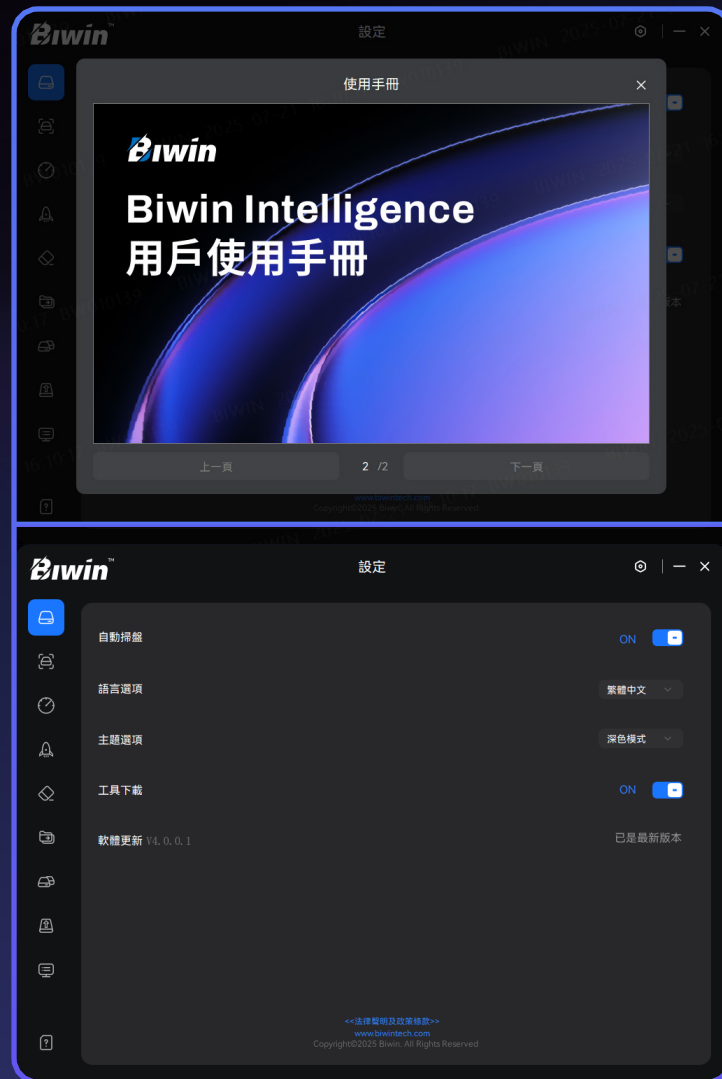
Biwin™

設定

使用手冊

Biwin

Biwin Intelligence
用戶使用手冊

上一頁

2 /2

下一頁

www.biwintech.com
Copyright©2025 Biwin. All Rights Reserved

Biwin™

設定

自動掃盤

ON

語言選項

繁體中文

主題選項

深色模式

工具下載

ON

軟體更新 V4.0.0.1

已是最新版本

<<法律聲明及政策條款>>
www.biwintech.com
Copyright©2025 Biwin. All Rights Reserved